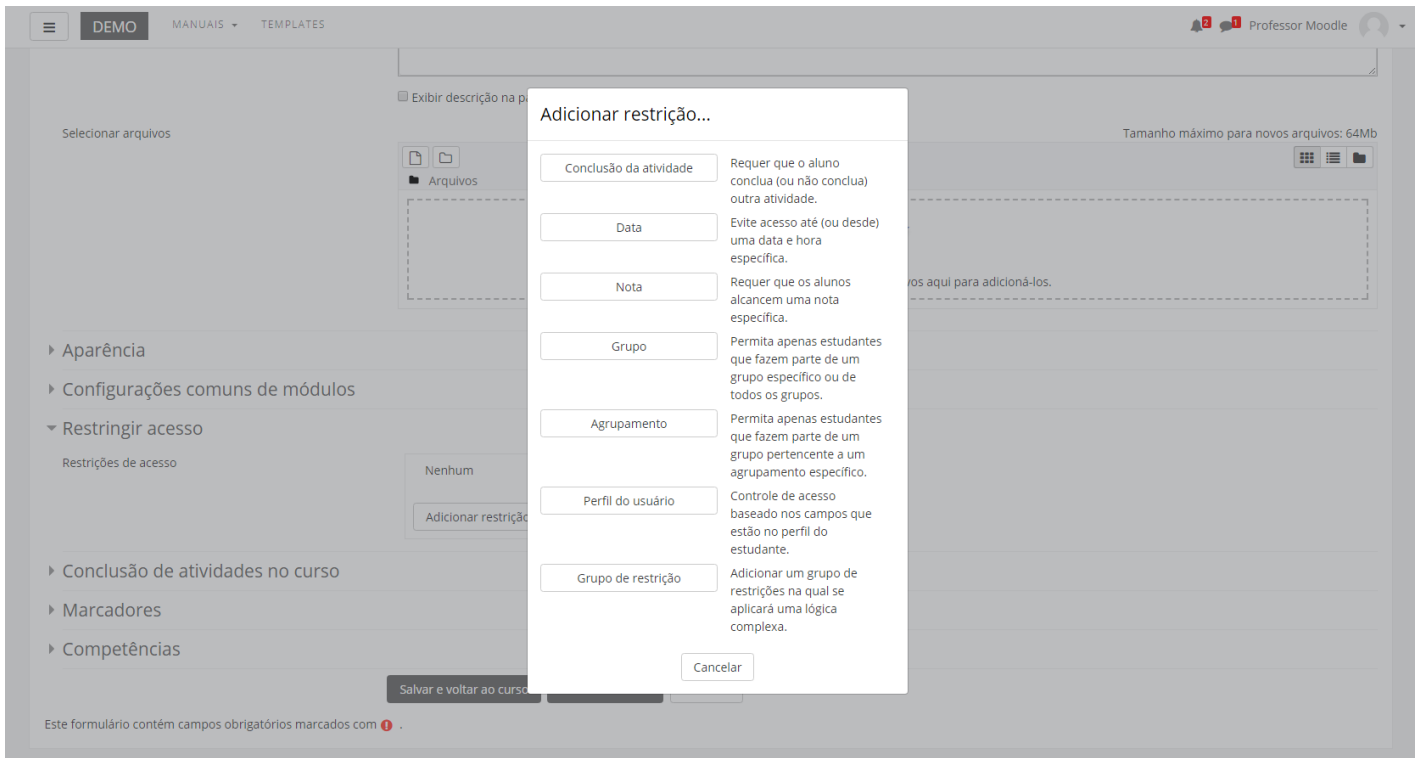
DEMO MANUAIS TEMPLATES

2 1 Professor Moodle

Exibir descrição na pa

Selecionar arquivos

Tamanho máximo para novos arquivos: 64Mb

Arquivos

vos aqui para adicioná-los.

Aparência

Configurações comuns de módulos

Restringir acesso

Restrições de acesso

Nenhum

Adicionar restriçã

Conclusão de atividades no curso

Marcadores

Competências

Salvar e voltar ao curso

Este formulário contém campos obrigatórios marcados com .

Adicionar restrição...

Conclusão da atividade
Requer que o aluno conclua (ou não conclua) outra atividade.

Data
Evite acesso até (ou desde) uma data e hora específica.

Nota
Requer que os alunos alcancem uma nota específica.

Grupo
Permita apenas estudantes que fazem parte de um grupo específico ou de todos os grupos.

Agrupamento
Permita apenas estudantes que fazem parte de um grupo pertencente a um agrupamento específico.

Perfil do usuário
Controle de acesso baseado nos campos que estão no perfil do estudante.

Grupo de restrição
Adicionar um grupo de restrições na qual se aplicará uma lógica complexa.

Cancelar